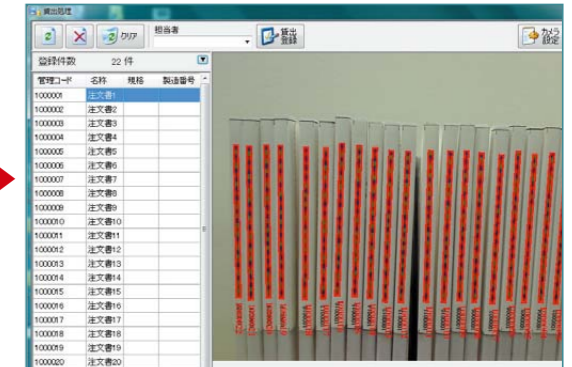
搬出処理

クリア

担当者

搬出登録

カメラ設定

登録件数 22 件

| 管理コード | 名称 | 規格 | 製造番号 |
|---|---|---|---|
| 1000001 | 注文書1 | | |
| 1000002 | 注文書2 | | |
| 1000003 | 注文書3 | | |
| 1000004 | 注文書4 | | |
| 1000005 | 注文書5 | | |
| 1000006 | 注文書6 | | |
| 1000007 | 注文書7 | | |
| 1000008 | 注文書8 | | |
| 1000009 | 注文書9 | | |
| 1000010 | 注文書10 | | |
| 1000011 | 注文書11 | | |
| 1000012 | 注文書12 | | |
| 1000013 | 注文書13 | | |
| 1000014 | 注文書14 | | |
| 1000015 | 注文書15 | | |
| 1000016 | 注文書16 | | |
| 1000017 | 注文書17 | | |
| 1000018 | 注文書18 | | |
| 1000019 | 注文書19 | | |
| 1000020 | 注文書20 | | |